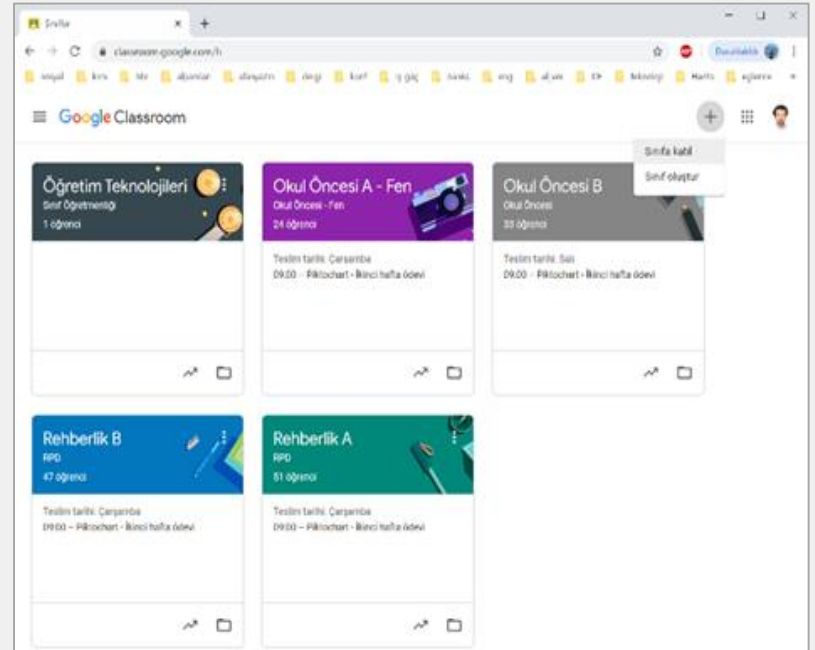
Sınıflar

classroom.google.com/h

Duraklatıldı

sosyal | kms | ktz | akımlar | alanyazın | dergi | konf | iş güç | banks | eng | al.ver | Ek | teknoloji | Harita | eğlence

Google Classroom

Sınıfa katıl
Sınıf oluştur

Öğretim Teknolojileri
Sınıf Öğretmenliği
1 öğrenci

Okul Öncesi A - Fen
Okul Öncesi - Fen
24 öğrenci
Teslim tarihi: Çarşamba
09.00 – Piktochart - İkinci hafta ödevi

Okul Öncesi B
Okul Öncesi
33 öğrenci
Teslim tarihi: Salı
09.00 – Piktochart - İkinci hafta ödevi

Rehberlik B
RPD
47 öğrenci
Teslim tarihi: Çarşamba
09.00 – Piktochart - İkinci hafta ödevi

Rehberlik A
RPD
51 öğrenci
Teslim tarihi: Çarşamba
09.00 – Piktochart - İkinci hafta ödevi